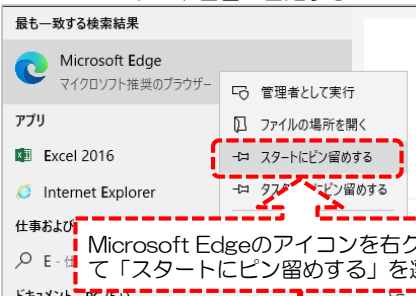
最も一致する検索結果

Microsoft Edge
マイクロソフト推奨のブラウザー

管理者として実行
ファイルの場所を開く
スタートにピン留めする
タス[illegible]ピン留めする

アプリ
Excel 2016
Internet Explorer
仕事および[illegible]
E - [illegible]

Microsoft Edgeのアイコンを右ク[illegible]
て「スタートにピン留めする」を選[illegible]